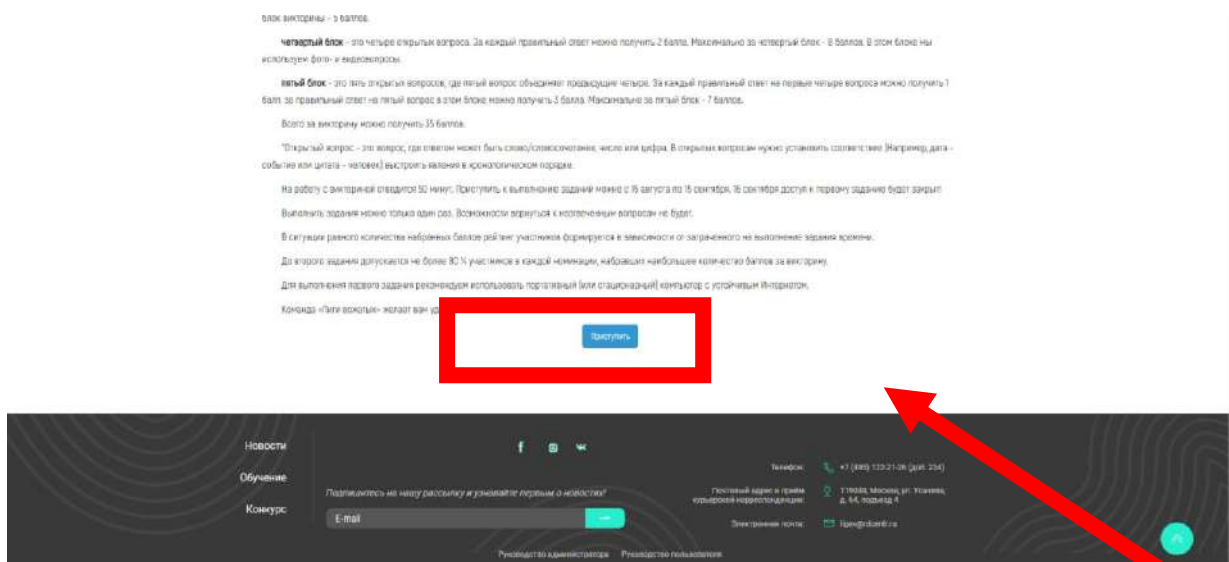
блок викторины - 5 баллов.

Четвертый блок - это четыре открытых вопроса. За каждый правильный ответ можно получить 2 балла. Максимально за четвертый блок - 8 баллов. В этом блоке мы используем фото- и видеовопросы.

Пятый блок - это пять открытых вопросов, где пятый вопрос объединяет предыдущие четыре. За каждый правильный ответ на первые четыре вопроса можно получить 1 балл, за правильный ответ на пятый вопрос в этом блоке можно получить 3 балла. Максимально за пятый блок - 7 баллов.

Всего за викторину можно получить 35 баллов.

*Открытый вопрос - это вопрос, где ответом может быть слово/словосочетание, число или цифра. В открытых вопросах нужно установить соответствие (Например, дата - событие или цитата - человек) выстроить явления в хронологическом порядке.

На работу с викториной отводится 50 минут. Приступить к выполнению заданий можно с 16 августа по 15 сентября, 16 сентября доступ к первому заданию будет закрыт.

Выполнить задания можно только один раз. Возможности вернуться к неоконченным вопросам не будет.

В ситуации равного количества набранных баллов рейтинг участников формируется в зависимости от затраченного на выполнение задания времени.

До второго задания допускается не более 80 % участников в каждой номинации, набравших наибольшее количество баллов за викторину.

Для выполнения первого задания рекомендуем использовать портативный (или стационарный) компьютор с устойчивым Интернетом.

Команда «Лиги вожатых» желает вам уд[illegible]

Приступить

Новости
Обучение
Конкурс

Подпишитесь на нашу рассылку и узнавайте первым о новостях!

E-mail

Телефон: +7 (495) 123-21-26 (доб. 234)

Почтовый адрес и прием курьерской корреспонденции: 119048, Москва, ул. Усачева, д. 64, подъезд 4

Электронная почта: liga@rdcenter.ru

Руководство администратора   Руководство пользователя